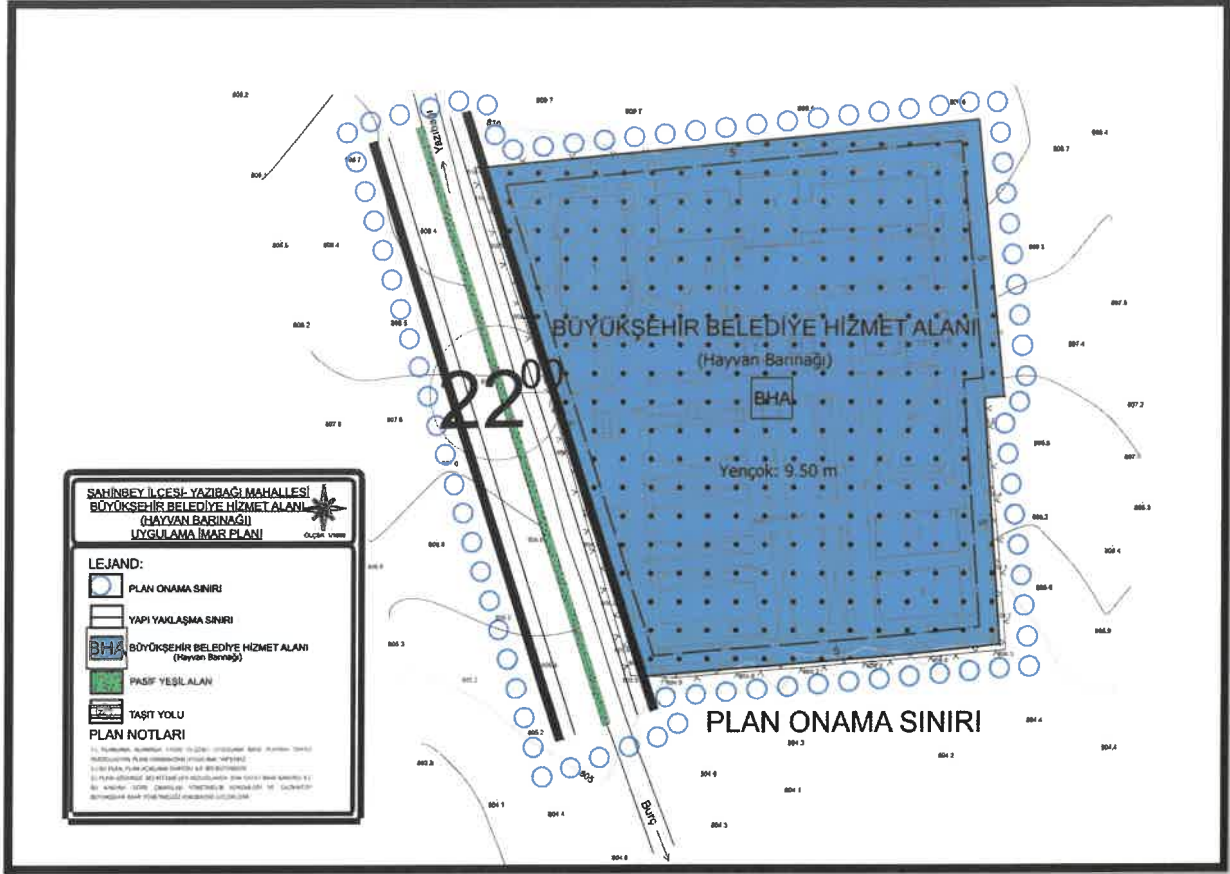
Yazıbağı

810

BÜYÜKŞEHİR BELEDİYE HİZMET ALANI
(Hayvan Barınağı)

BHA

22⁰⁰

Yençok: 9.50 m

5

PLAN ONAMA SINIRI

Burç

805

ŞAHİNBEY İLÇESİ- YAZIBAĞI MAHALLESİ
BÜYÜKŞEHİR BELEDİYE HİZMET ALANI
(HAYVAN BARINAĞI)
UYGULAMA İMAR PLANI

ÖLÇEK 1/1000

LEJAND:

PLAN ONAMA SINIRI

YAPI YAKLAŞMA SINIRI

BHA BÜYÜKŞEHİR BELEDİYE HİZMET ALANI (Hayvan Barınağı)

PASİF YEŞİL ALAN

TAŞIT YOLU

PLAN NOTLARI

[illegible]